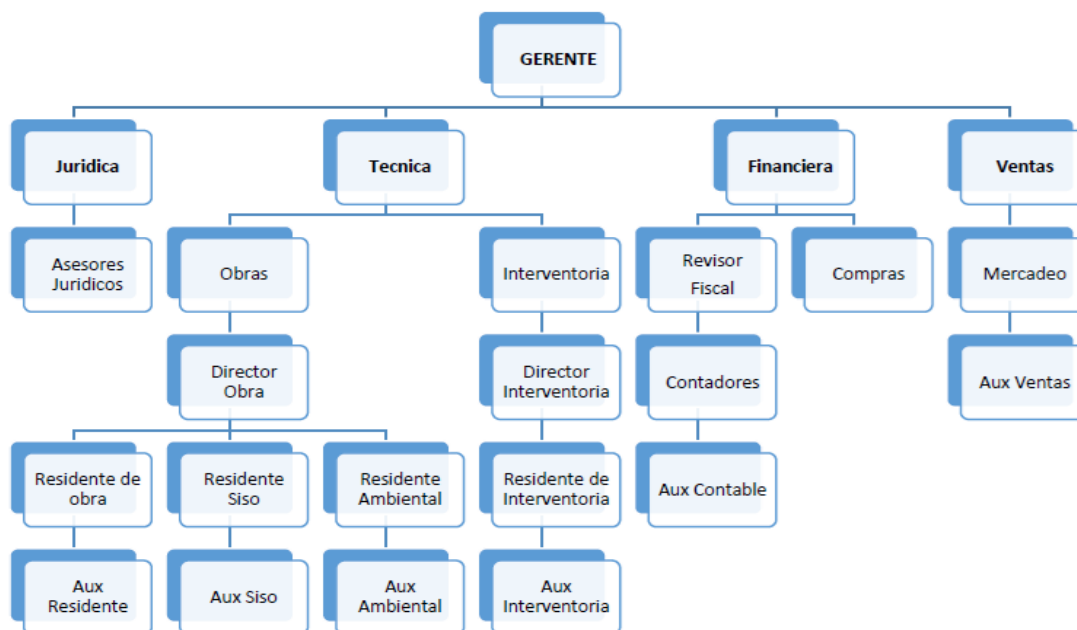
GERENTE

Juridica

Asesores Juridicos

Tecnica

Obras

Director Obra

Residente de obra

Aux Residente

Residente Siso

Aux Siso

Residente Ambiental

Aux Ambiental

Interventoria

Director Interventoria

Residente de Interventoria

Aux Interventoria

Financiera

Revisor Fiscal

Contadores

Aux Contable

Compras

Ventas

Mercadeo

Aux Ventas